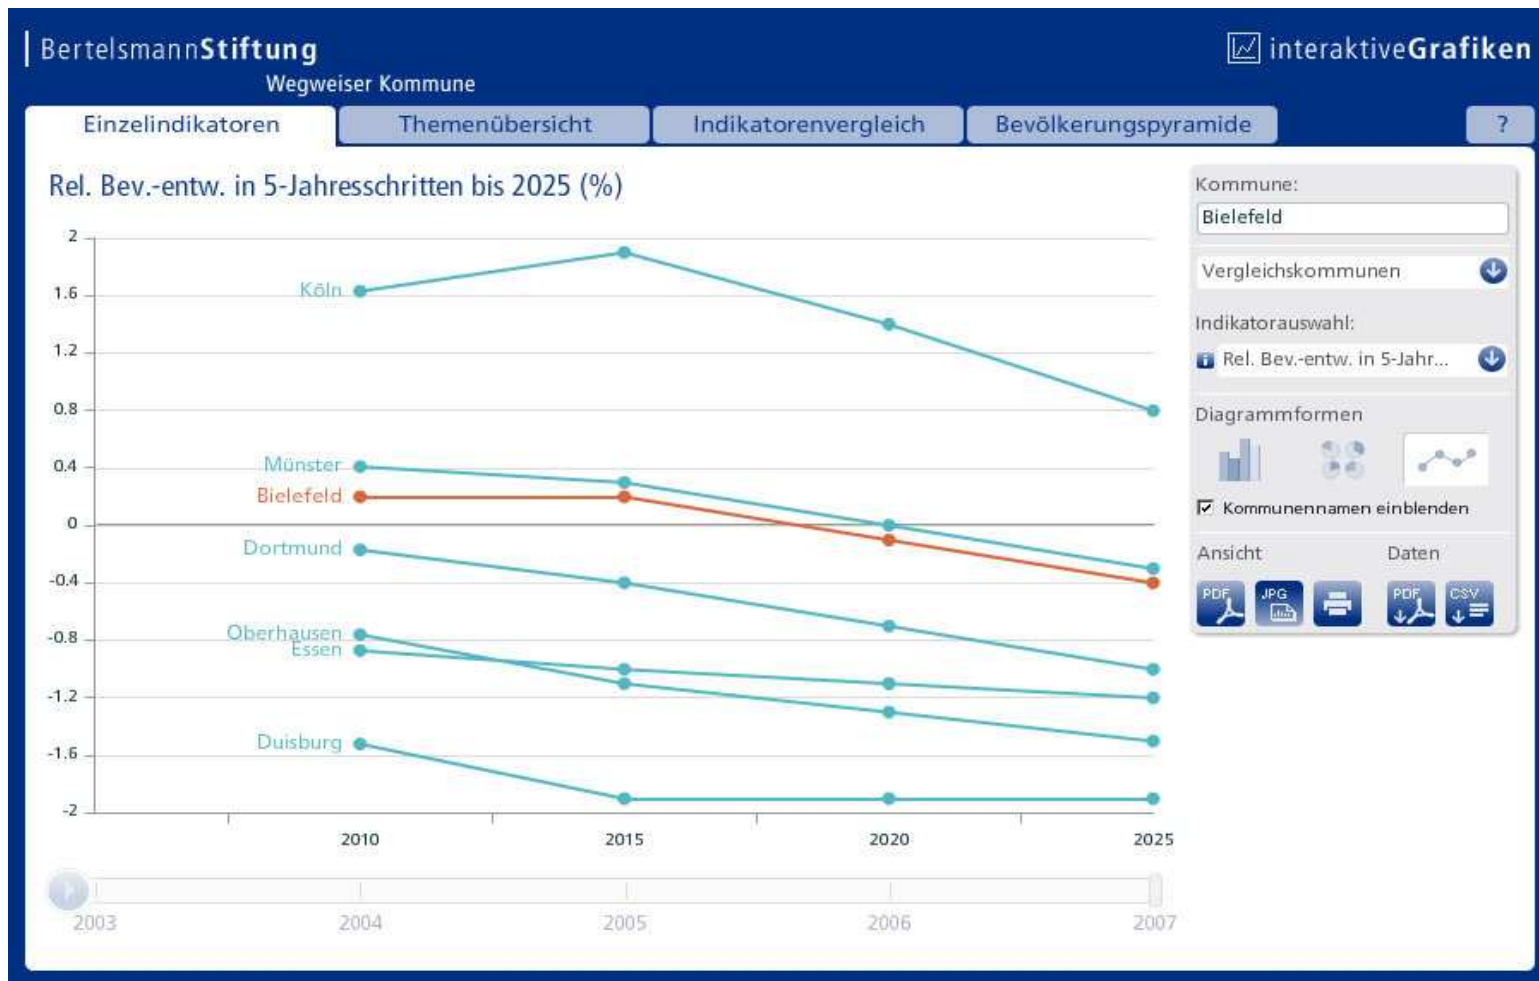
BertelsmannStiftung
Wegweiser Kommune

interaktiveGrafiken

Einzelindikatoren | Themenübersicht | Indikatorenvergleich | Bevölkerungspyramide | ?

Rel. Bev.-entw. in 5-Jahresschritten bis 2025 (%)

2
1.6
1.2
0.8
0.4
0
-0.4
-0.8
-1.2
-1.6
-2

Köln
Münster
Bielefeld
Dortmund
Oberhausen
Essen
Duisburg

2010
2015
2020
2025

2003
2004
2005
2006
2007

Kommune:
Bielefeld
Vergleichskommunen
Indikatorauswahl:
Rel. Bev.-entw. in 5-Jahr...
Diagrammformen
Kommunennamen einblenden
Ansicht
Daten
PDF
JPG
PDF
CSV